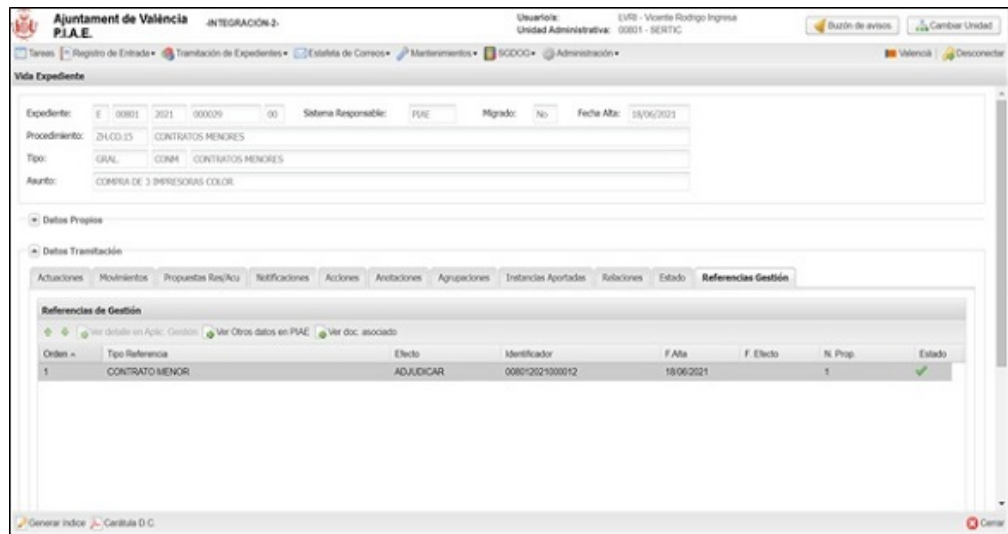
Ajuntament de València P.I.A.E. -INTEGRACIÓN-2-

Usuario/a: LVRI - Vicente Rodrigo Ingresa
Unidad Administrativa: 00801 - SERTIC

Buzón de avisos | Cambiar Unidad

Tareas | Registro de Entrada | Tramitación de Expedientes | Estafeta de Correos | Mantenimientos | SGDOC | Administración | Valencià | Desconectar

Vida Expediente

Expediente: E 00801 2021 000029 00 Sistema Responsable: PIAE Migrado: No Fecha Alta: 18/06/2021
Procedimiento: ZH.CO.15 CONTRATOS MENORES
Tipo: GRAL CONM CONTRATOS MENORES
Asunto: COMPRA DE 3 IMPRESORAS COLOR

Datos Propios

Datos Tramitación

Actuaciones | Movimientos | Propuestas Res/Acu | Notificaciones | Acciones | Anotaciones | Agrupaciones | Instancias Aportadas | Relaciones | Estado | Referencias Gestión

Referencias de Gestión

Ver detalle en Aplic. Gestión | Ver Otros datos en PIAE | Ver doc. asociado

| Orden | Tipo Referencia | Efecto | Identificador | F.Alta | F. Efecto | N. Prop. | Estado |
|---|---|---|---|---|---|---|---|
| 1 | CONTRATO MENOR | ADJUDICAR | 008012021000012 | 18/06/2021 | | 1 | ✓ |

Generar índice | Carátula D.C. | Cerrar